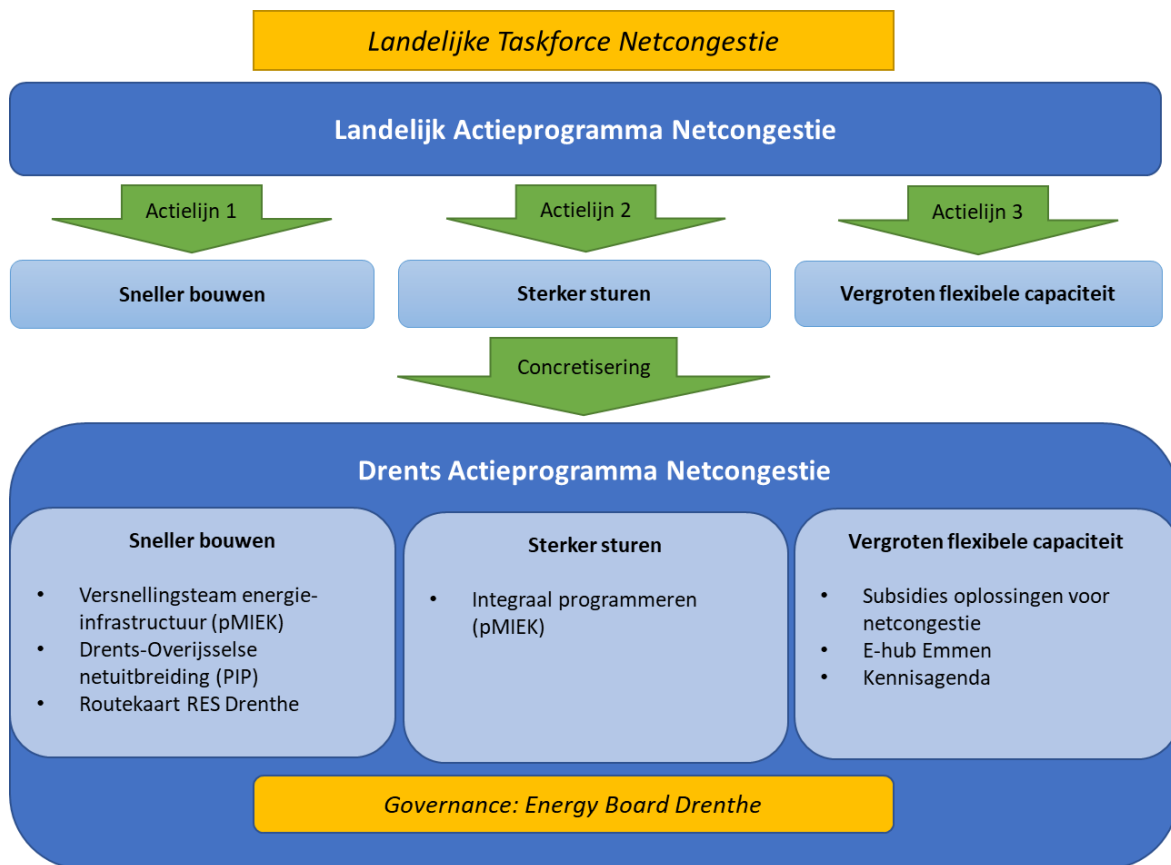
Landelijke Taskforce Netcongestie

Landelijk Actieprogramma Netcongestie

Actielijn 1

Actielijn 2

Actielijn 3

Sneller bouwen

Sterker sturen

Vergroten flexibele capaciteit

Concretisering

Drents Actieprogramma Netcongestie

Sneller bouwen

- Versnellingsteam energie-infrastructuur (pMIEK)
- Drents-Overijsselse netuitbreiding (PIP)
- Routekaart RES Drenthe

Sterker sturen

- Integraal programmeren (pMIEK)

Vergroten flexibele capaciteit

- Subsidies oplossingen voor netcongestie
- E-hub Emmen
- Kennisagenda

Governance: Energy Board Drenthe